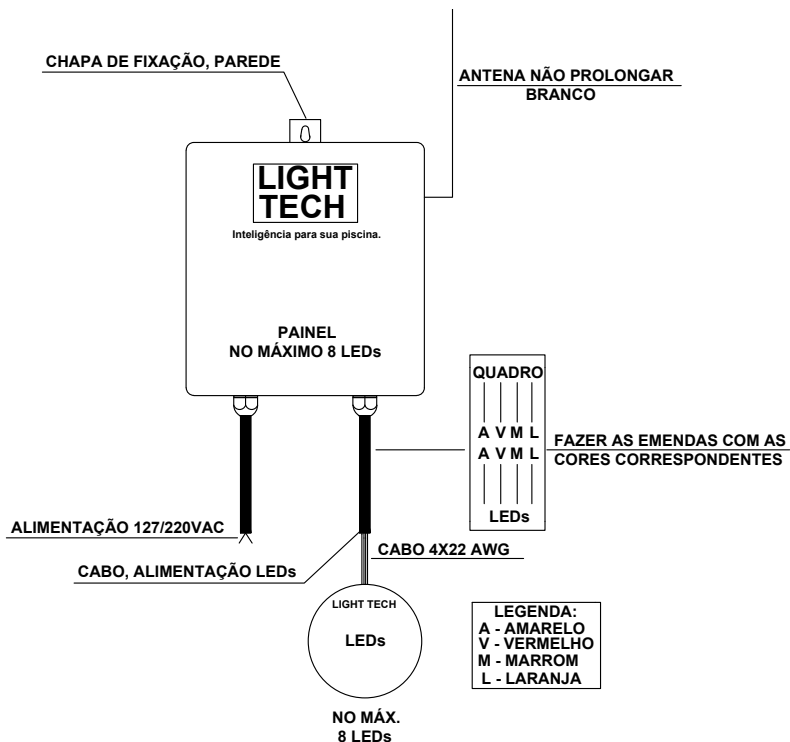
CHAPA DE FIXAÇÃO, PAREDE

ANTENA NÃO PROLONGAR
BRANCO

LIGHT
TECH
Inteligência para sua piscina.

PAINEL
NO MÁXIMO 8 LEDs

QUADRO
A V M L
A V M L
LEDs

FAZER AS EMENDAS COM AS CORES CORRESPONDENTES

ALIMENTAÇÃO 127/220VAC

CABO 4X22 AWG

CABO, ALIMENTAÇÃO LEDs

LIGHT TECH
LEDs

NO MÁX.
8 LEDs

LEGENDA:
A - AMARELO
V - VERMELHO
M - MARROM
L - LARANJA